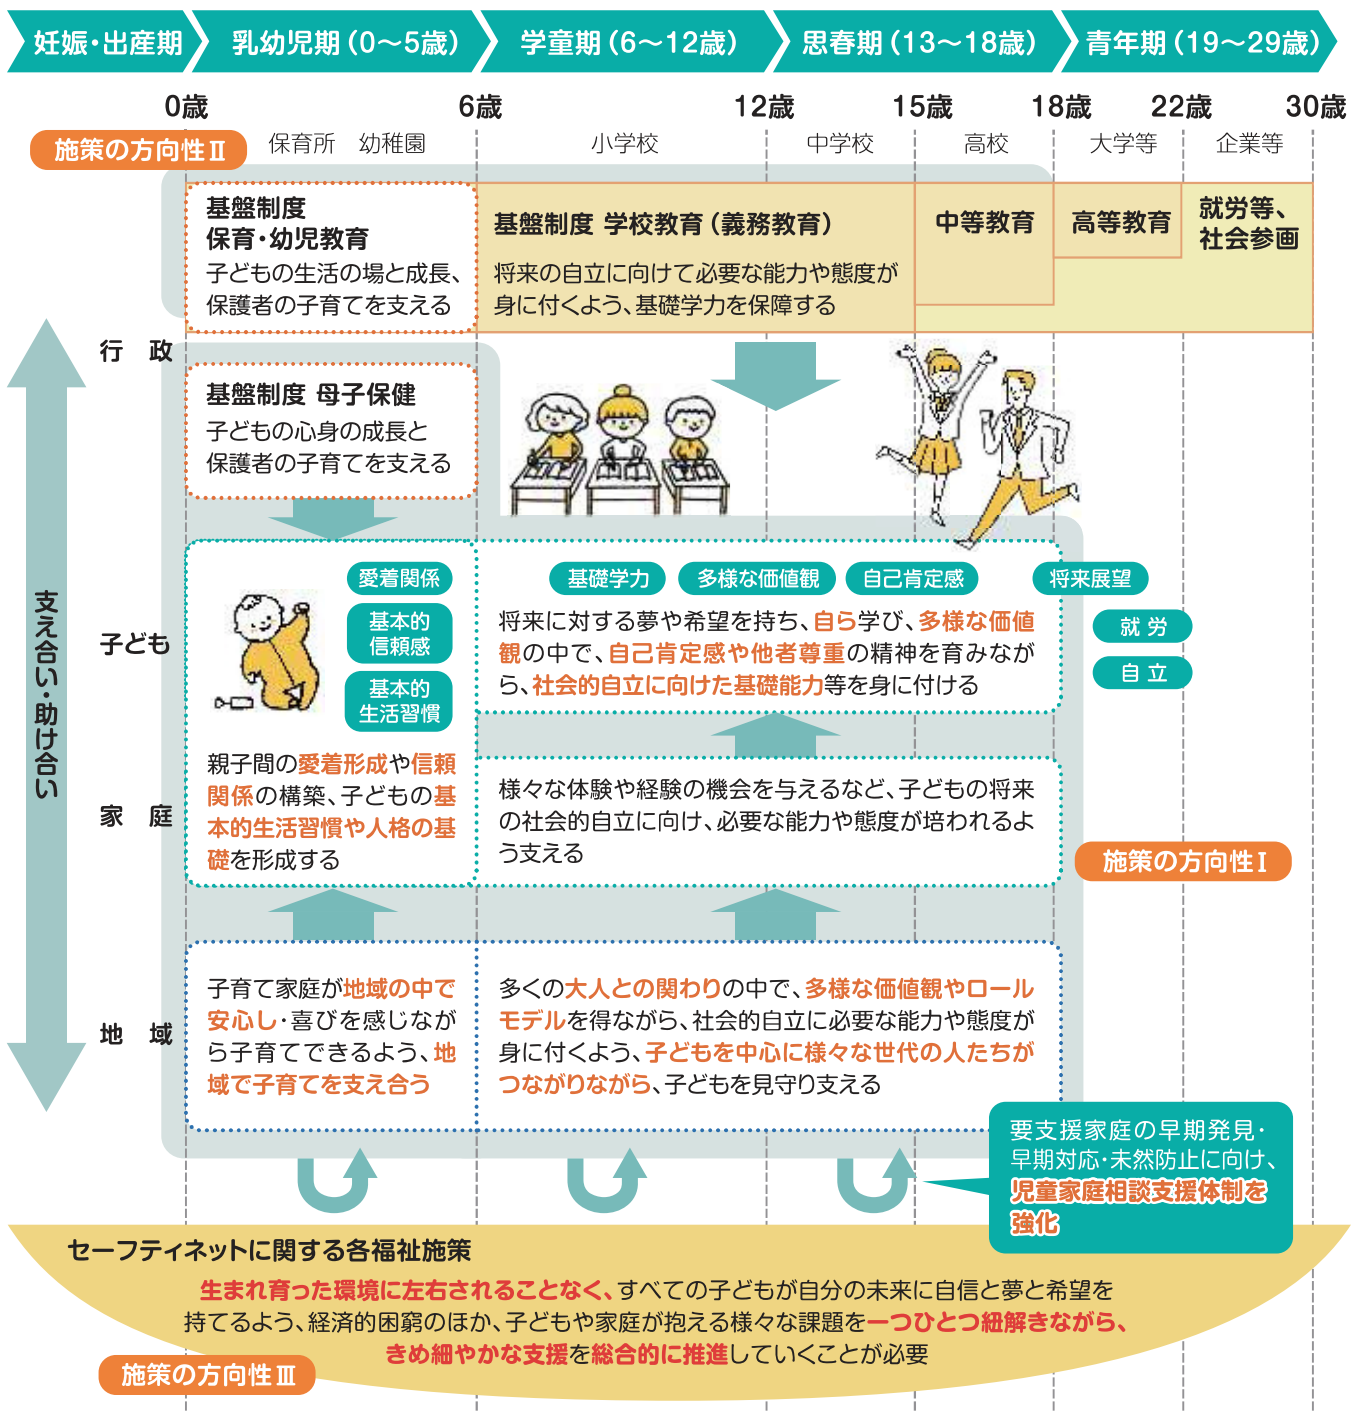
妊娠・出産期　乳幼児期（0〜5歳）　学童期（6〜12歳）　思春期（13〜18歳）　青年期（19〜29歳）

0歳　6歳　12歳　15歳　18歳　22歳　30歳

施策の方向性Ⅱ　保育所　幼稚園　小学校　中学校　高校　大学等　企業等

基盤制度
保育・幼児教育
子どもの生活の場と成長、保護者の子育てを支える

基盤制度 学校教育（義務教育）
将来の自立に向けて必要な能力や態度が身に付くよう、基礎学力を保障する

中等教育

高等教育

就労等、社会参画

行　政

基盤制度 母子保健
子どもの心身の成長と保護者の子育てを支える

支え合い・助け合い

子ども

愛着関係
基本的信頼感
基本的生活習慣

親子間の愛着形成や信頼関係の構築、子どもの基本的生活習慣や人格の基礎を形成する

基礎学力　多様な価値観　自己肯定感　将来展望

将来に対する夢や希望を持ち、自ら学び、多様な価値観の中で、自己肯定感や他者尊重の精神を育みながら、社会的自立に向けた基礎能力等を身に付ける

就 労
自 立

家　庭

様々な体験や経験の機会を与えるなど、子どもの将来の社会的自立に向け、必要な能力や態度が培われるよう支える

施策の方向性Ⅰ

地　域

子育て家庭が地域の中で安心し・喜びを感じながら子育てできるよう、地域で子育てを支え合う

多くの大人との関わりの中で、多様な価値観やロールモデルを得ながら、社会的自立に必要な能力や態度が身に付くよう、子どもを中心に様々な世代の人たちがつながりながら、子どもを見守り支える

要支援家庭の早期発見・早期対応・未然防止に向け、児童家庭相談支援体制を強化

セーフティネットに関する各福祉施策
生まれ育った環境に左右されることなく、すべての子どもが自分の未来に自信と夢と希望を持てるよう、経済的困窮のほか、子どもや家庭が抱える様々な課題を一つひとつ紐解きながら、きめ細やかな支援を総合的に推進していくことが必要

施策の方向性Ⅲ